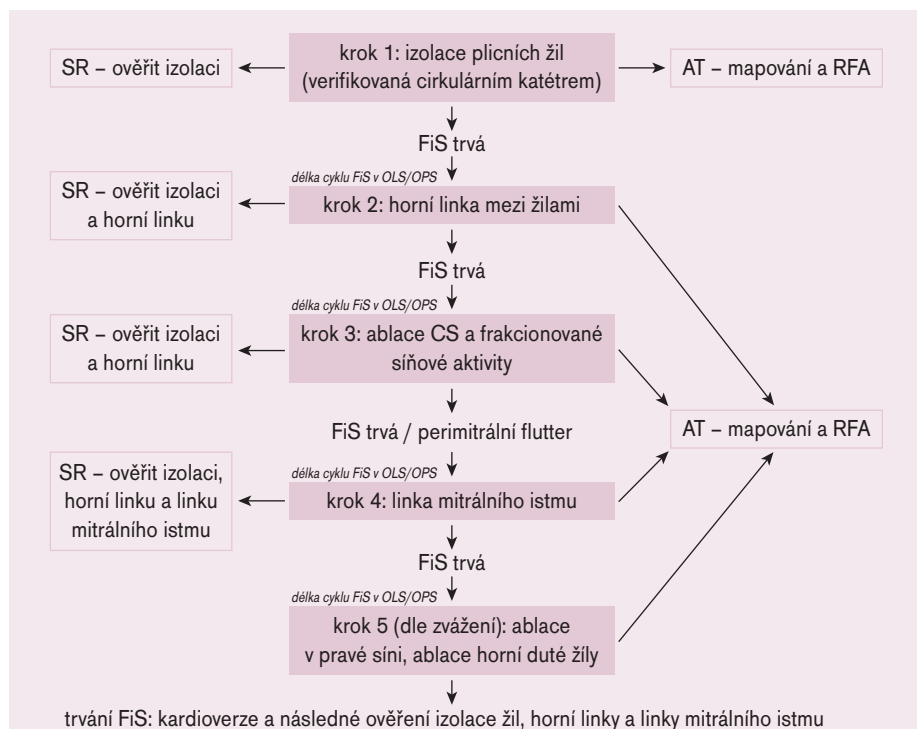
krok 1: izolace plicních žil (verifikovaná cirkulárním katétrem)

SR – ověřit izolaci

AT – mapování a RFA

FiS trvá

délka cyklu FiS v OLS/OPS

krok 2: horní linka mezi žilami

SR – ověřit izolaci a horní linku

FiS trvá

délka cyklu FiS v OLS/OPS

krok 3: ablace CS a frakcionované síňové aktivity

SR – ověřit izolaci a horní linku

AT – mapování a RFA

FiS trvá / perimitrální flutter

délka cyklu FiS v OLS/OPS

krok 4: linka mitrálního istmu

SR – ověřit izolaci, horní linku a linku mitrálního istmu

FiS trvá

délka cyklu FiS v OLS/OPS

krok 5 (dle zvážení): ablace v pravé síni, ablace horní duté žíly

trvání FiS: kardioverze a následné ověření izolace žil, horní linky a linky mitrálního istmu